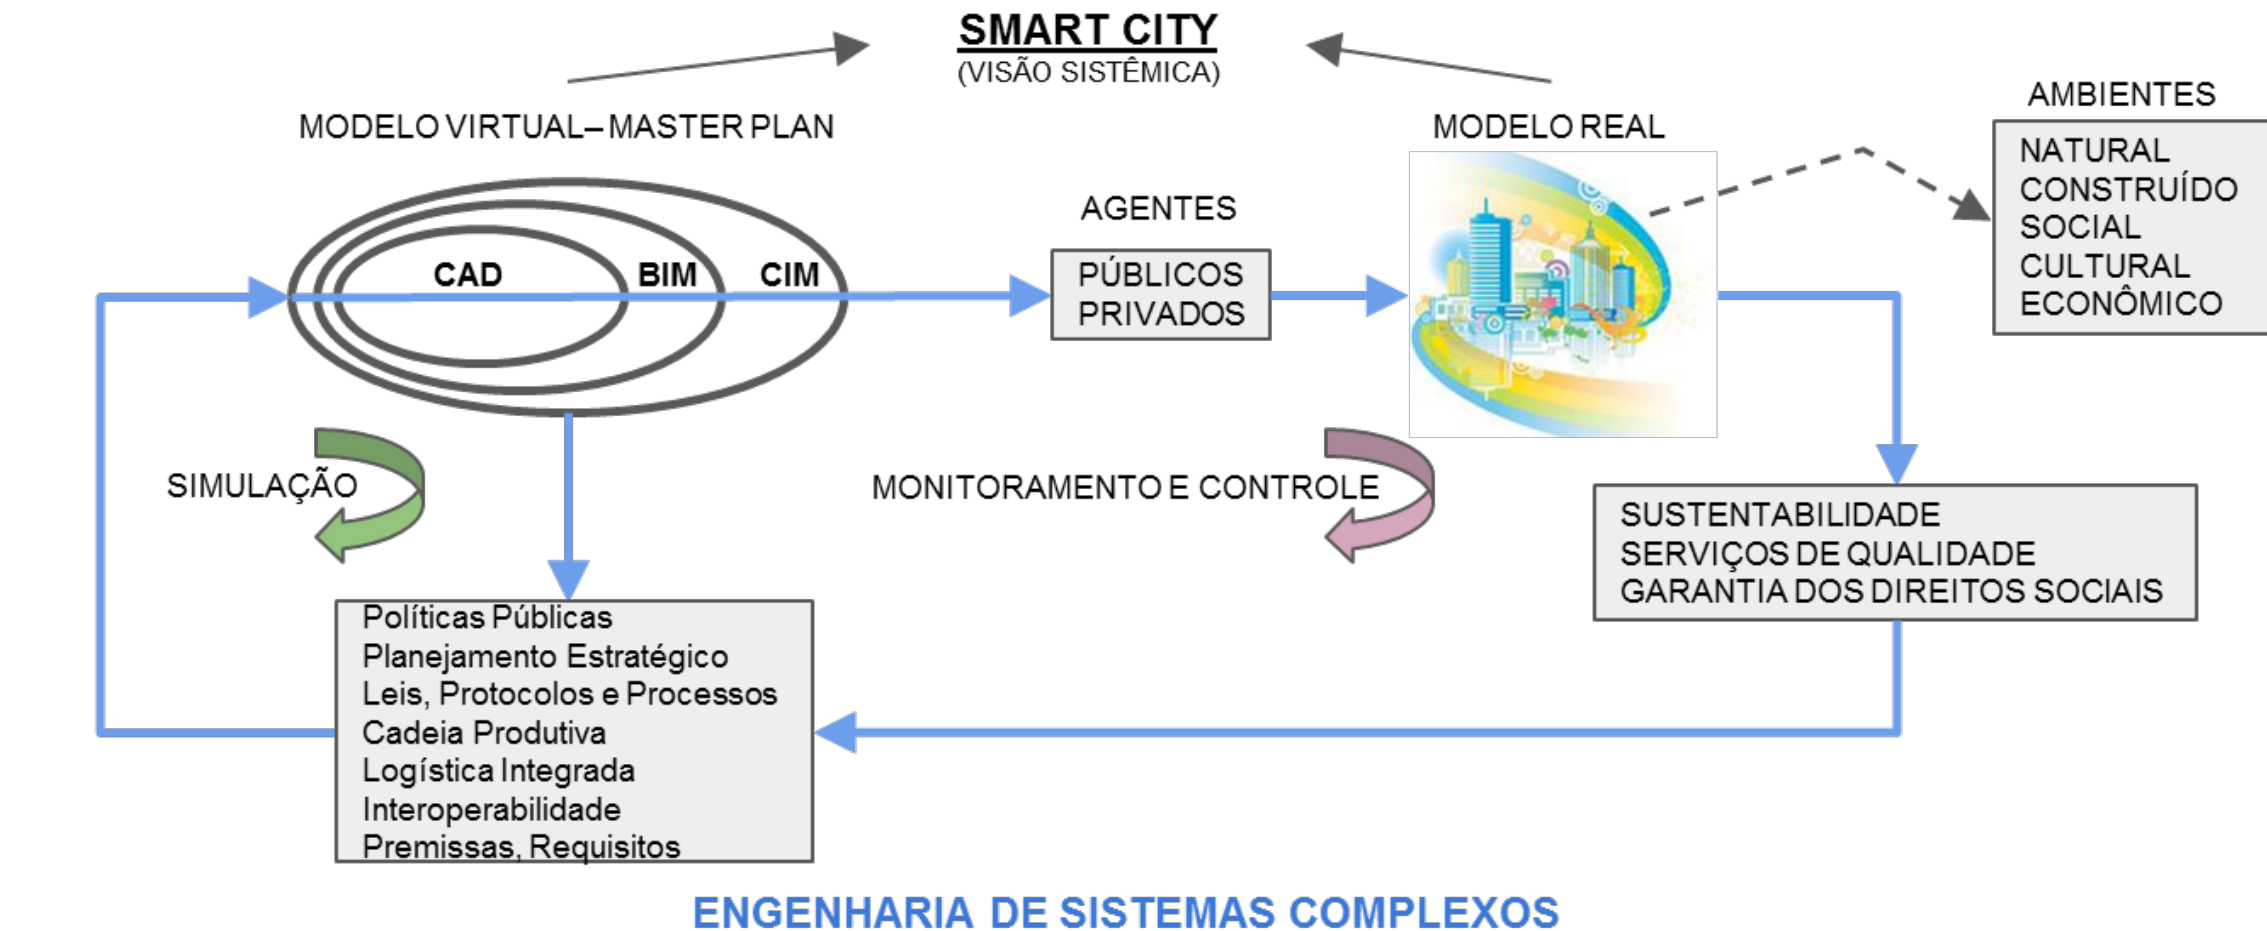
SMART CITY
(VISÃO SISTÊMICA)

MODELO VIRTUAL – MASTER PLAN

MODELO REAL

AMBIENTES

NATURAL
CONSTRUÍDO
SOCIAL
CULTURAL
ECONÔMICO

AGENTES

CAD BIM CIM

PÚBLICOS
PRIVADOS

SIMULAÇÃO

MONITORAMENTO E CONTROLE

SUSTENTABILIDADE
SERVIÇOS DE QUALIDADE
GARANTIA DOS DIREITOS SOCIAIS

Políticas Públicas
Planejamento Estratégico
Leis, Protocolos e Processos
Cadeia Produtiva
Logística Integrada
Interoperabilidade
Premissas, Requisitos

ENGENHARIA DE SISTEMAS COMPLEXOS